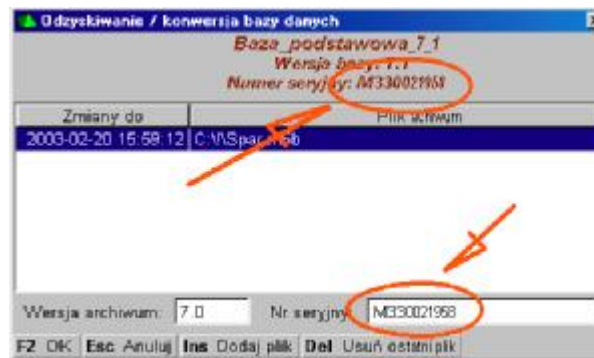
Odzyskiwanie / konwersja bazy danych

Baza_podstawowa_7_1
Wersja bazy: 7.1
Numer seryjny: M330021958

| Zmiany do | Plik archiwum |
|---|---|
| 2003-02-20 15:58:12 | C:\\Spac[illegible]b |

Wersja archiwum: 7.0 Nr seryjny: M330021958

F2 OK Esc Anuluj Ins Dodaj plik Del Usuń ostatni plik